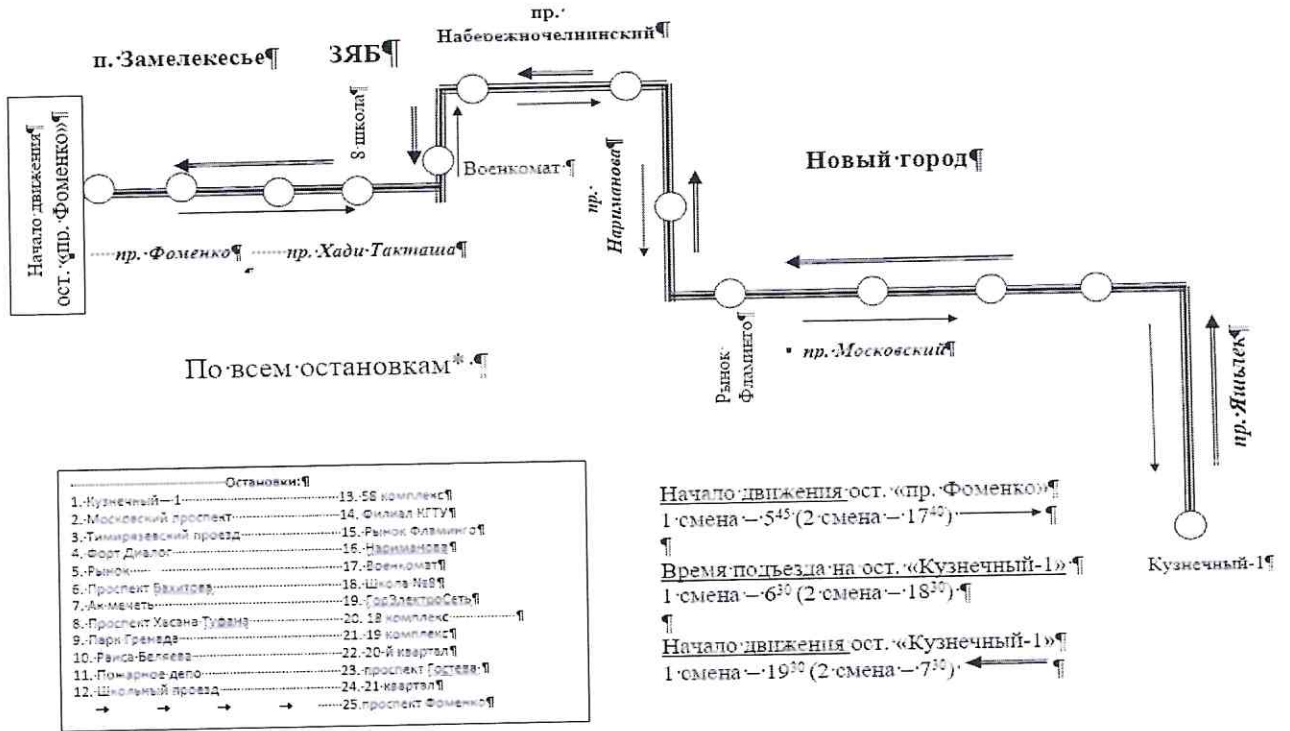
пр.·Набережночелнинский¶

п.·Замелекесье¶

ЗЯБ¶

Начало·движения¶ ост.·«пр.·Фоменко»¶

8·школа¶

Военкомат·¶

Новый·город¶

пр.·Нариманова¶

пр.·Фоменко¶ пр.·Хади·Такташа¶

Рынок·Фламинго¶

пр.·Московский¶

пр.·Яшьлек¶

По·всем·остановкам*·¶

Остановки:¶

| | |
|---|---|
| 1.·Кузнечный—1 | 13.·58 комплекс¶ |
| 2.·Московский проспект | 14. Филиал КГТУ¶ |
| 3.·Тимирязевский проезд | 15.·Рынок Фламинго¶ |
| 4. Форт Диалог | 16.·Нариманова¶ |
| 5.·Рынок | 17.·Военкомат¶ |
| 6.·Проспект Вахитова | 18.·Школа №8¶ |
| 7.·Ак-мечеть | 19.·ГорЭлектроСеть¶ |
| 8.·Проспект Хасана Туфана | 20. 18 комплекс¶ |
| 9.·Парк Гренада | 21.·19 комплекс¶ |
| 10.·Раиса·Беляева | 22.·20-й квартал¶ |
| 11.·Пожарное·депо | 23.·проспект Гостева·¶ |
| 12.·Школьный проезд | 24.·21·квартал¶ |
| | 25.проспект Фоменко¶ |

Начало·движения·ост.·«пр.·Фоменко»¶
1·смена·–·$5^{45}$·(2·смена·–·$17^{40}$)·¶
¶
Время·подъезда·на·ост.·«Кузнечный-1»·¶
1·смена·–·$6^{30}$·(2·смена·–·$18^{30}$)·¶
¶
Начало·движения·ост.·«Кузнечный-1»¶
1·смена·–·$19^{30}$·(2·смена·–·$7^{30}$)·¶

Кузнечный-1¶